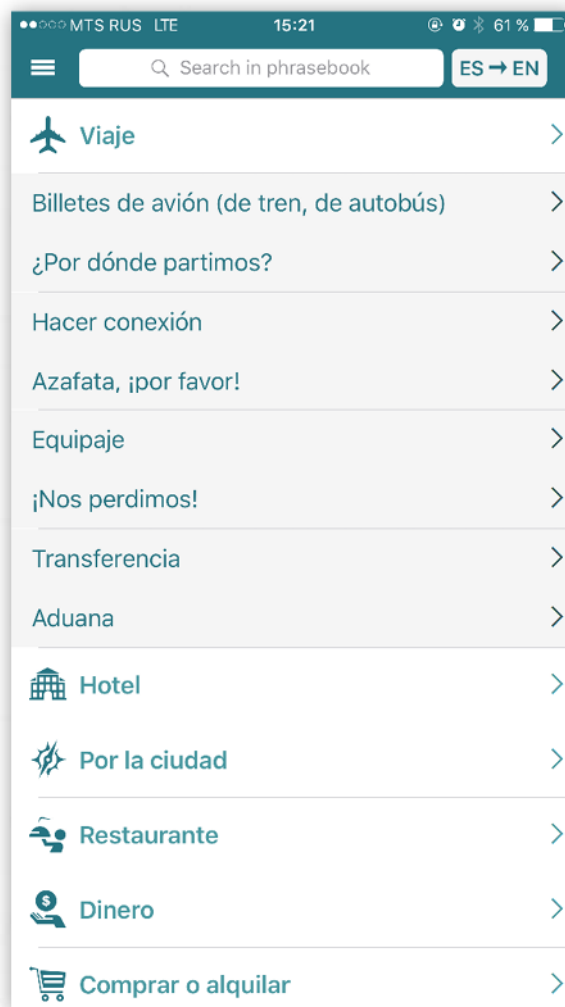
●●○○○ MTS RUS LTE 15:21 61 %

Search in phrasebook

ES → EN

Viaje

Billetes de avión (de tren, de autobús)

¿Por dónde partimos?

Hacer conexión

Azafata, ¡por favor!

Equipaje

¡Nos perdimos!

Transferencia

Aduana

Hotel

Por la ciudad

Restaurante

$

Dinero

Comprar o alquilar